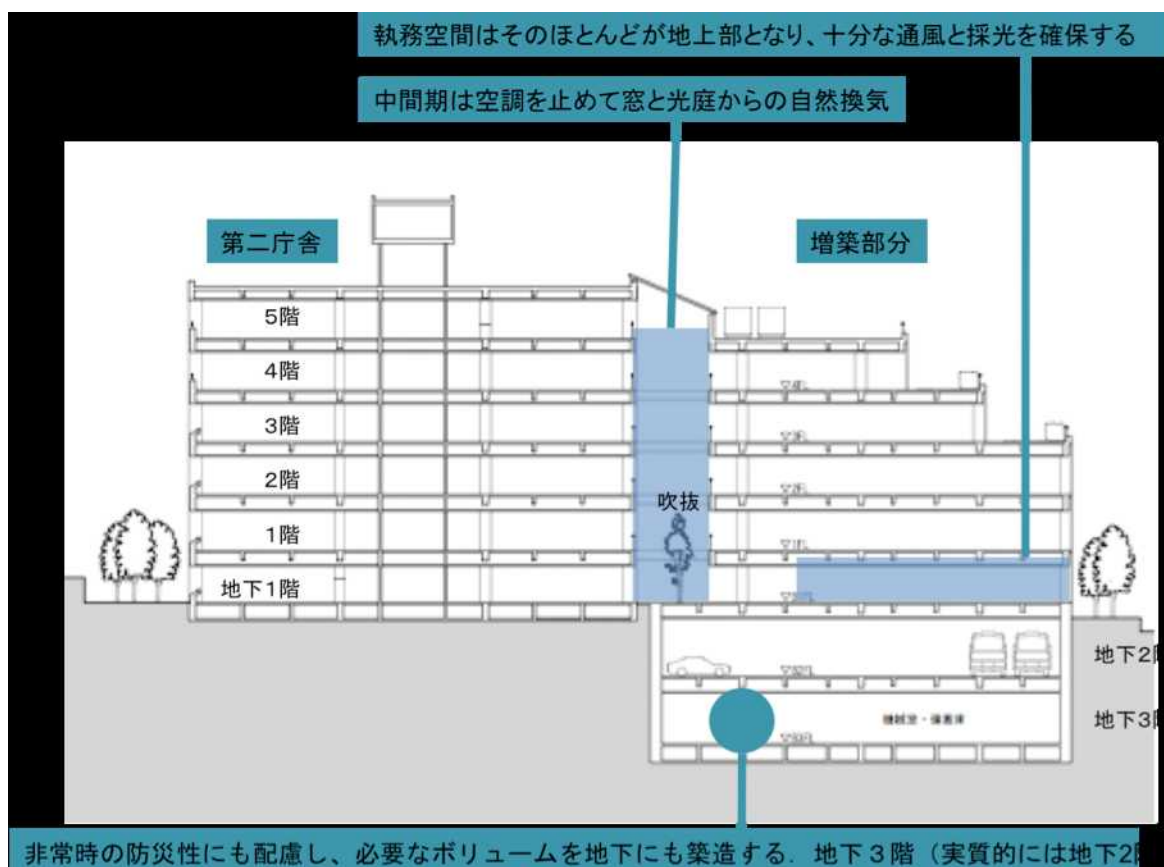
執務空間はそのほとんどが地上部となり、十分な通風と採光を確保する

中間期は空調を止めて窓と光庭からの自然換気

第二庁舎

増築部分

5階

4階

3階

2階

1階

地下1階

吹抜

地下2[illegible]

地下3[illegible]

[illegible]

非常時の防災性にも配慮し、必要なボリュームを地下にも築造する．地下３階（実質的には地下2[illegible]